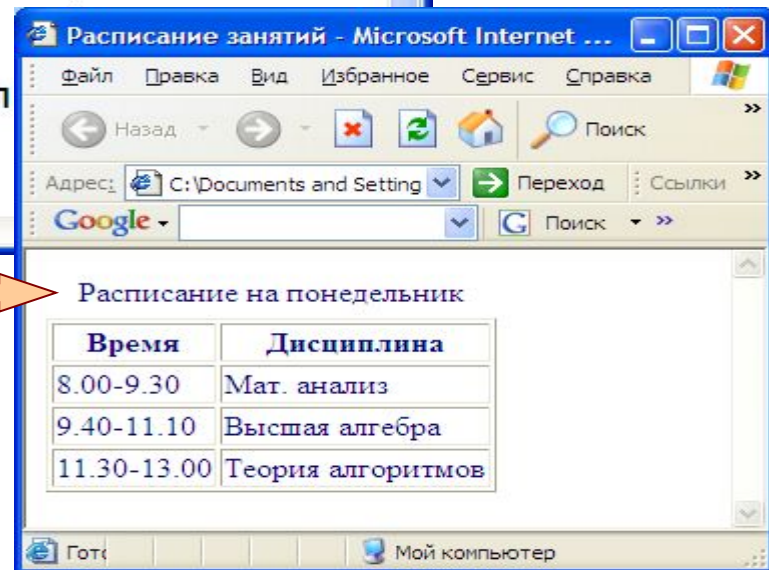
Расписание занятий - Microsoft Internet ...

Файл Правка Вид Избранное Сервис Справка

Назад Поиск

Адрес: C:\Documents and Setting Переход Ссылки

Google Поиск

Расписание на понедельник

| Время | Дисциплина |
|---|---|
| 8.00-9.30 | Мат. анализ |
| 9.40-11.10 | Высшая алгебра |
| 11.30-13.00 | Теория алгоритмов |

Гото Мой компьютер